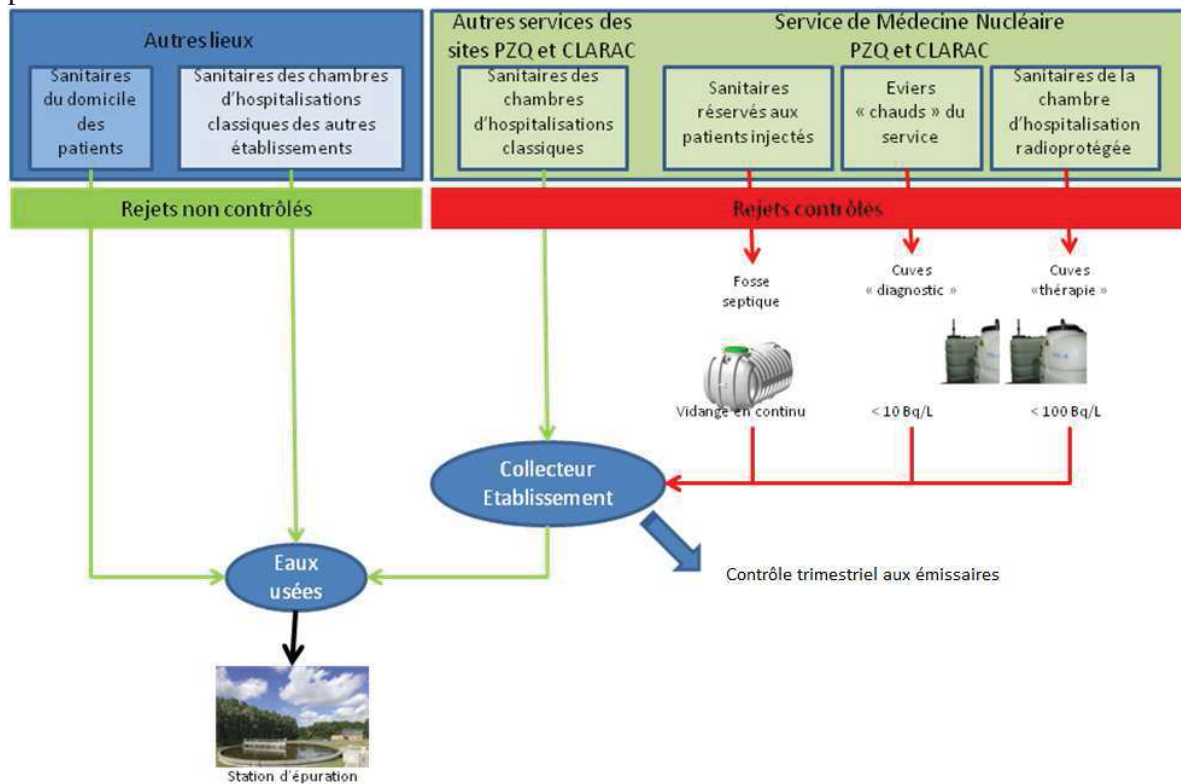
Autres lieux

Sanitaires du domicile des patients

Sanitaires des chambres d'hospitalisations classiques des autres établissements

Autres services des sites PZQ et CLARAC

Sanitaires des chambres d'hospitalisations classiques

Service de Médecine Nucléaire PZQ et CLARAC

Sanitaires réservés aux patients injectés

Eviers « chauds » du service

Sanitaires de la chambre d'hospitalisation radioprotégée

Rejets non contrôlés

Rejets contrôlés

Fosse septique

Cuves « diagnostic »

Cuves «thérapie »

Vidange en continu

< 10 Bq/L

< 100 Bq/L

Collecteur Etablissement

Contrôle trimestriel aux émissaires

Eaux usées

Station d'épuration